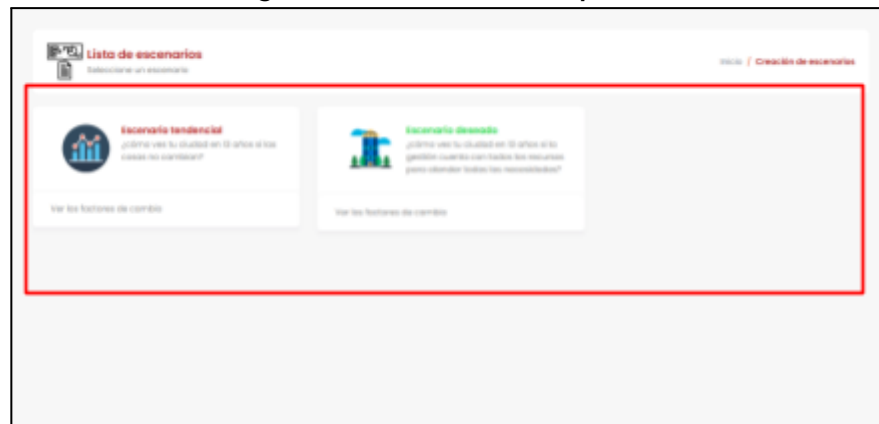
Lista de escenarios
Seleccione un escenario

Inicio / Creación de escenarios

Escenario tendencial
¿Cómo ves tu ciudad en 15 años si las cosas no cambian?

Ver los factores de cambio

Escenario deseado
¿Cómo ves tu ciudad en 15 años si tu gestión cuenta con todos los recursos para atender todas las necesidades?

Ver los factores de cambio